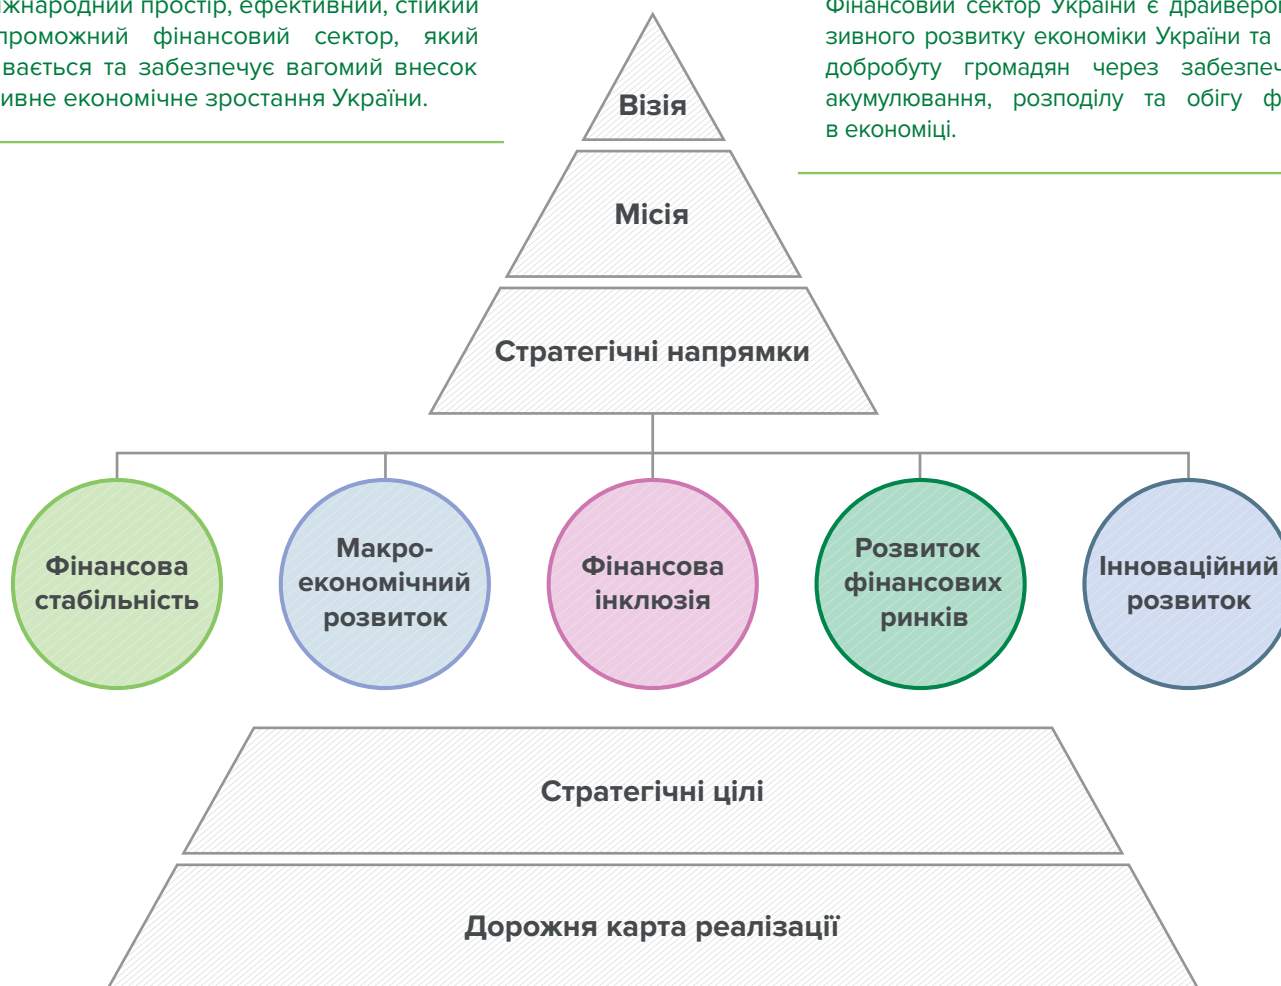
іжнародний простір, ефективний, стійкий проможний фінансовий сектор, який вається та забезпечує вагомий внесок ивне економічне зростання України.

Фінансовий сектор України є драйверо зивного розвитку економіки України та добробуту громадян через забезпеч акумулювання, розподілу та обігу ф в економіці.

Візія

Місія

Стратегічні напрямки

Фінансова стабільність

Макроекономічний розвиток

Фінансова інклюзія

Розвиток фінансових ринків

Інноваційний розвиток

Стратегічні цілі

Дорожня карта реалізації